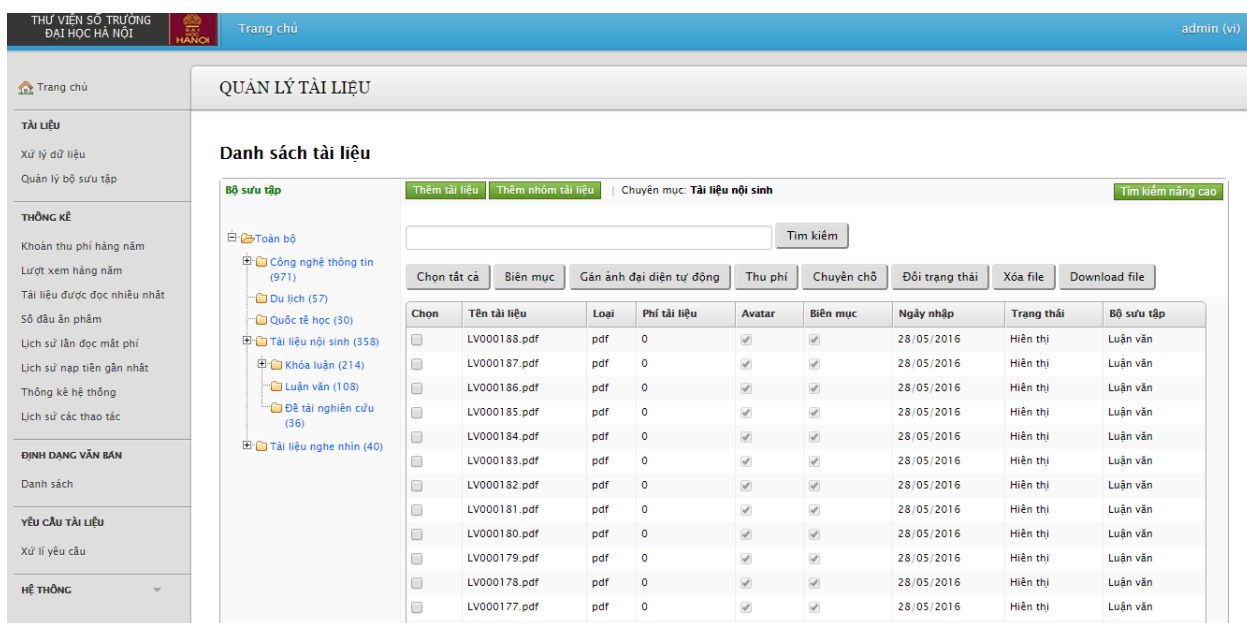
THƯ VIỆN SỐ TRƯỜNG ĐẠI HỌC HÀ NỘI
ĐẠI HANOI
Trang chủ
admin (vi)

Trang chủ

TÀI LIỆU
Xử lý dữ liệu
Quản lý bộ sưu tập

THỐNG KÊ
Khoản thu phí hàng năm
Lượt xem hàng năm
Tài liệu được đọc nhiều nhất
Số đầu ấn phẩm
Lịch sử lần đọc mất phí
Lịch sử nạp tiền gần nhất
Thống kê hệ thống
Lịch sử các thao tác

ĐỊNH DẠNG VĂN BẢN
Danh sách

YÊU CẦU TÀI LIỆU
Xử lí yêu cầu

HỆ THỐNG

QUẢN LÝ TÀI LIỆU

Danh sách tài liệu

Bộ sưu tập
Toàn bộ
Công nghệ thông tin (971)
Du lịch (57)
Quốc tế học (30)
Tài liệu nội sinh (358)
Khóa luận (214)
Luận văn (108)
Đề tài nghiên cứu (36)
Tài liệu nghe nhìn (40)

Thêm tài liệu | Thêm nhóm tài liệu | Chuyên mục: Tài liệu nội sinh
Tìm kiếm nâng cao
Tìm kiếm
Chọn tất cả | Biên mục | Gán ảnh đại diện tự động | Thu phí | Chuyển chỗ | Đổi trạng thái | Xóa file | Download file

| Chọn | Tên tài liệu | Loại | Phí tài liệu | Avatar | Biên mục | Ngày nhập | Trạng thái | Bộ sưu tập |
|---|---|---|---|---|---|---|---|---|
| | LV000188.pdf | pdf | 0 | | | 28/05/2016 | Hiển thị | Luận văn |
| | LV000187.pdf | pdf | 0 | | | 28/05/2016 | Hiển thị | Luận văn |
| | LV000186.pdf | pdf | 0 | | | 28/05/2016 | Hiển thị | Luận văn |
| | LV000185.pdf | pdf | 0 | | | 28/05/2016 | Hiển thị | Luận văn |
| | LV000184.pdf | pdf | 0 | | | 28/05/2016 | Hiển thị | Luận văn |
| | LV000183.pdf | pdf | 0 | | | 28/05/2016 | Hiển thị | Luận văn |
| | LV000182.pdf | pdf | 0 | | | 28/05/2016 | Hiển thị | Luận văn |
| | LV000181.pdf | pdf | 0 | | | 28/05/2016 | Hiển thị | Luận văn |
| | LV000180.pdf | pdf | 0 | | | 28/05/2016 | Hiển thị | Luận văn |
| | LV000179.pdf | pdf | 0 | | | 28/05/2016 | Hiển thị | Luận văn |
| | LV000178.pdf | pdf | 0 | | | 28/05/2016 | Hiển thị | Luận văn |
| | LV000177.pdf | pdf | 0 | | | 28/05/2016 | Hiển thị | Luận văn |